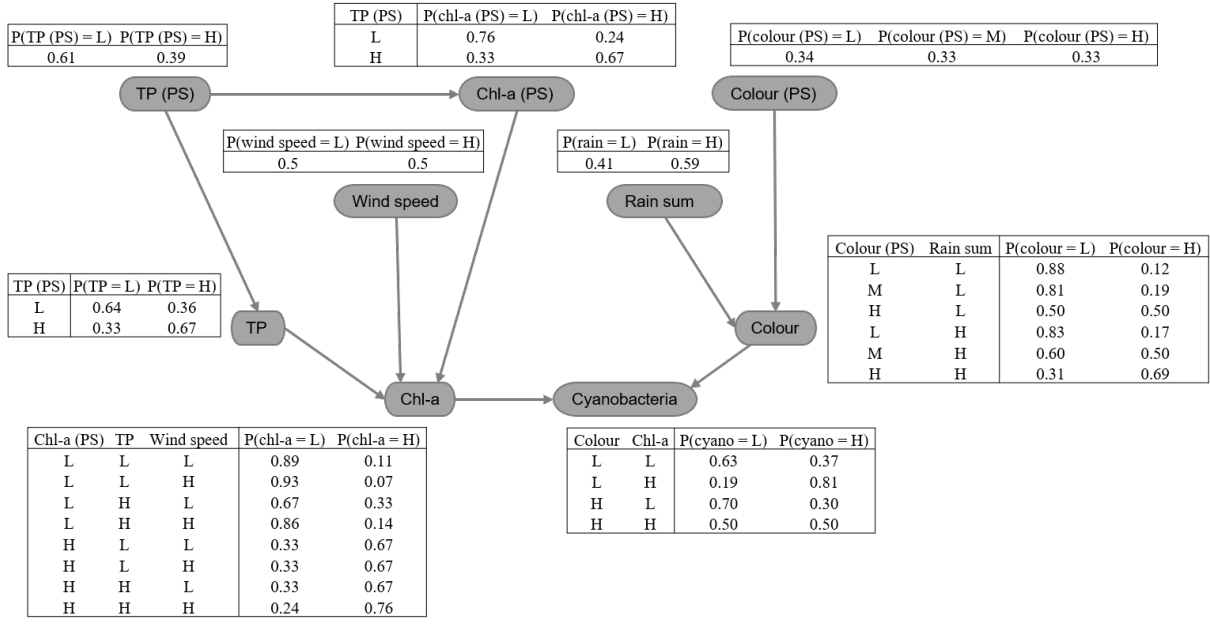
| P(TP (PS) = L) | P(TP (PS) = H) |
|---|---|
| 0.61 | 0.39 |

| TP (PS) | P(chl-a (PS) = L) | P(chl-a (PS) = H) |
|---|---|---|
| L | 0.76 | 0.24 |
| H | 0.33 | 0.67 |

| P(colour (PS) = L) | P(colour (PS) = M) | P(colour (PS) = H) |
|---|---|---|
| 0.34 | 0.33 | 0.33 |

TP (PS)

Chl-a (PS)

Colour (PS)

| P(wind speed = L) | P(wind speed = H) |
|---|---|
| 0.5 | 0.5 |

| P(rain = L) | P(rain = H) |
|---|---|
| 0.41 | 0.59 |

Wind speed

Rain sum

| Colour (PS) | Rain sum | P(colour = L) | P(colour = H) |
|---|---|---|---|
| L | L | 0.88 | 0.12 |
| M | L | 0.81 | 0.19 |
| H | L | 0.50 | 0.50 |
| L | H | 0.83 | 0.17 |
| M | H | 0.60 | 0.50 |
| H | H | 0.31 | 0.69 |

| TP (PS) | P(TP = L) | P(TP = H) |
|---|---|---|
| L | 0.64 | 0.36 |
| H | 0.33 | 0.67 |

TP

Colour

Chl-a

Cyanobacteria

| Chl-a (PS) | TP | Wind speed | P(chl-a = L) | P(chl-a = H) |
|---|---|---|---|---|
| L | L | L | 0.89 | 0.11 |
| L | L | H | 0.93 | 0.07 |
| L | H | L | 0.67 | 0.33 |
| L | H | H | 0.86 | 0.14 |
| H | L | L | 0.33 | 0.67 |
| H | L | H | 0.33 | 0.67 |
| H | H | L | 0.33 | 0.67 |
| H | H | H | 0.24 | 0.76 |

| Colour | Chl-a | P(cyano = L) | P(cyano = H) |
|---|---|---|---|
| L | L | 0.63 | 0.37 |
| L | H | 0.19 | 0.81 |
| H | L | 0.70 | 0.30 |
| H | H | 0.50 | 0.50 |